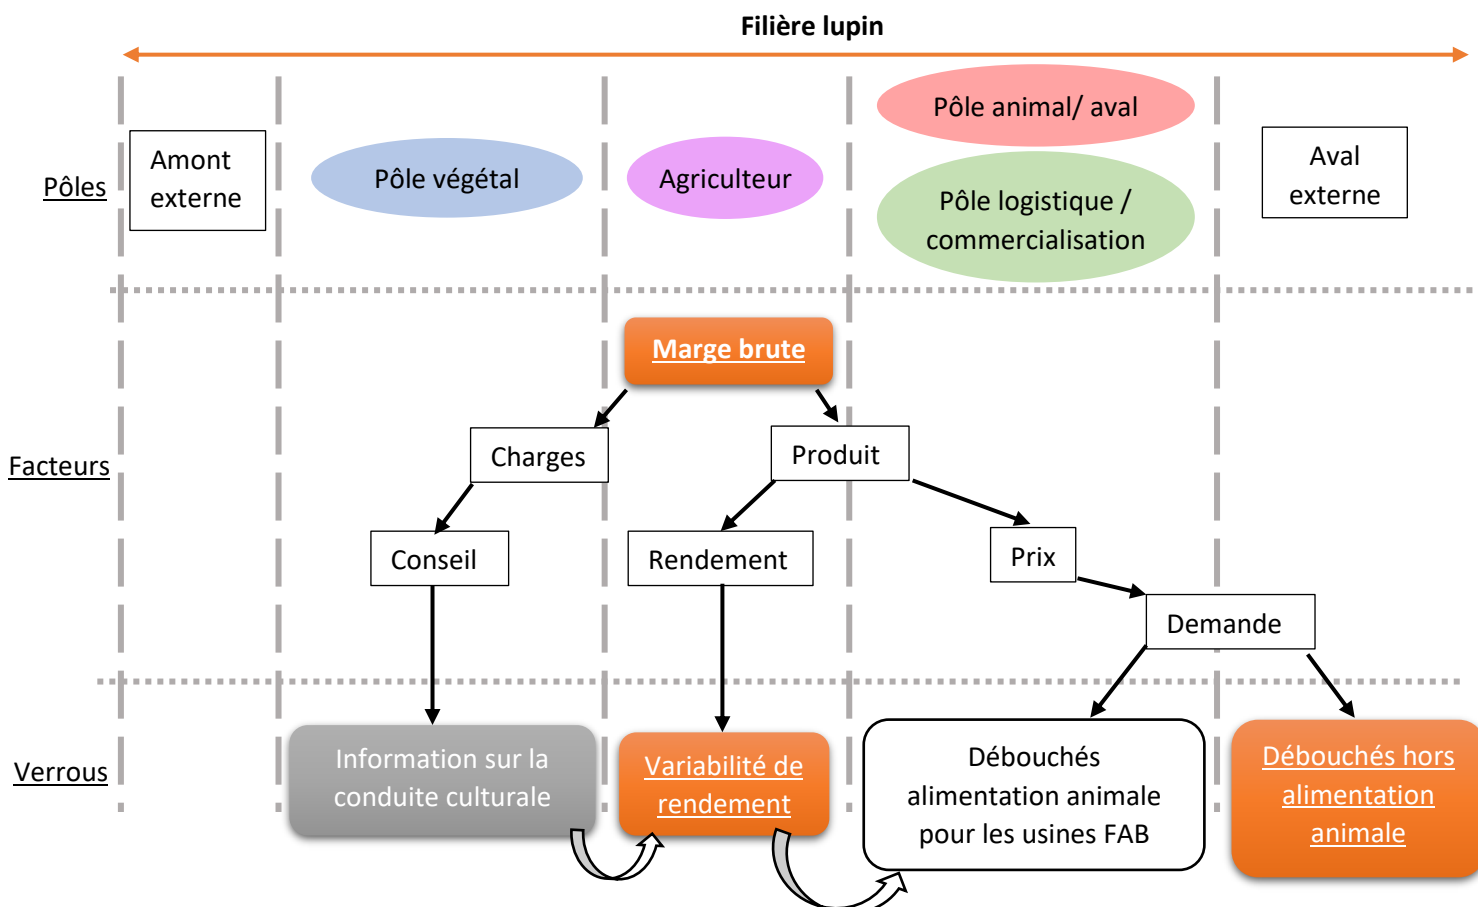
Filière lupin

Pôles

Amont externe

Pôle végétal

Agriculteur

Pôle animal/ aval

Pôle logistique / commercialisation

Aval externe

Facteurs

Marge brute

Charges

Produit

Conseil

Rendement

Prix

Demande

Verrous

Information sur la conduite culturale

Variabilité de rendement

Débouchés alimentation animale pour les usines FAB

Débouchés hors alimentation animale